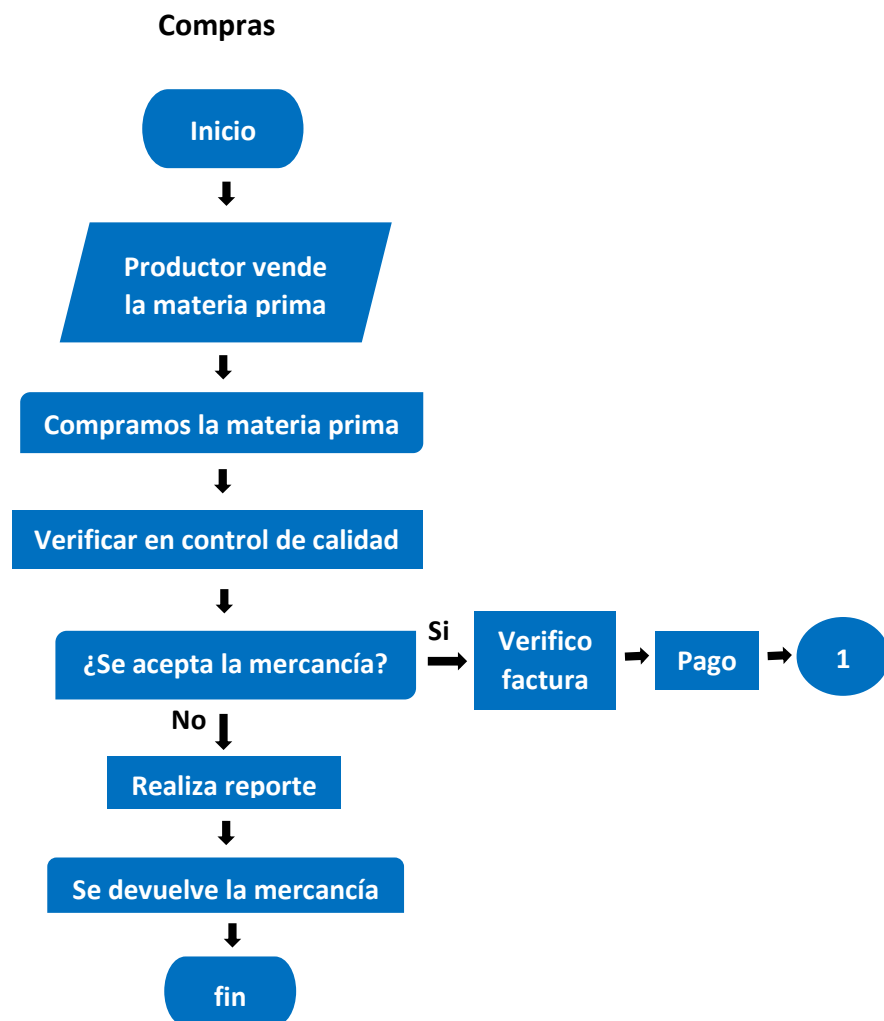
Compras

Inicio

Productor vende la materia prima

Compramos la materia prima

Verificar en control de calidad

¿Se acepta la mercancía?

Si

Verifico factura

Pago

1

No

Realiza reporte

Se devuelve la mercancía

fin